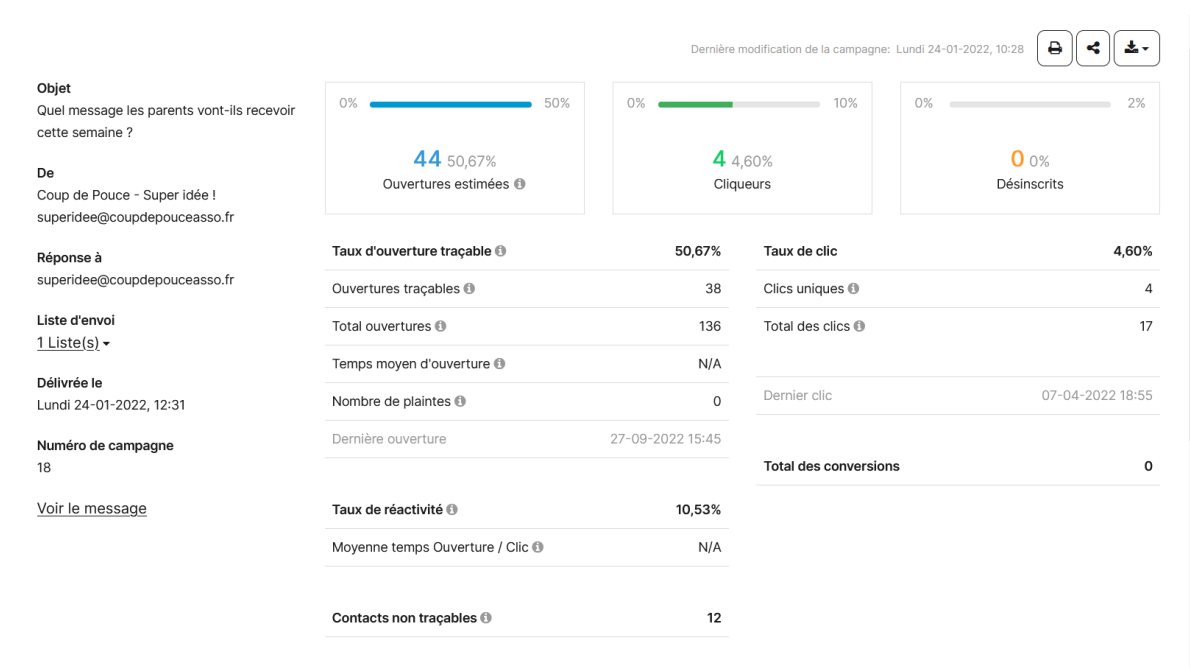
Dernière modification de la campagne: Lundi 24-01-2022, 10:28

**Objet**
Quel message les parents vont-ils recevoir cette semaine ?

**De**
Coup de Pouce - Super idée !
superidee@coupdepouceasso.fr

**Réponse à**
superidee@coupdepouceasso.fr

**Liste d'envoi**
1 Liste(s)

**Délivrée le**
Lundi 24-01-2022, 12:31

**Numéro de campagne**
18

Voir le message

0% 50%
44 50,67%
Ouvertures estimées

0% 10%
4 4,60%
Cliqueurs

0% 2%
0 0%
Désinscrits

| Taux d'ouverture traçable | 50,67% |
|---|---|
| Ouvertures traçables | 38 |
| Total ouvertures | 136 |
| Temps moyen d'ouverture | N/A |
| Nombre de plaintes | 0 |
| Dernière ouverture | 27-09-2022 15:45 |

| Taux de réactivité | 10,53% |
|---|---|
| Moyenne temps Ouverture / Clic | N/A |

| Contacts non traçables | 12 |
|---|---|

| Taux de clic | 4,60% |
|---|---|
| Clics uniques | 4 |
| Total des clics | 17 |
| Dernier clic | 07-04-2022 18:55 |

| Total des conversions | 0 |
|---|---|